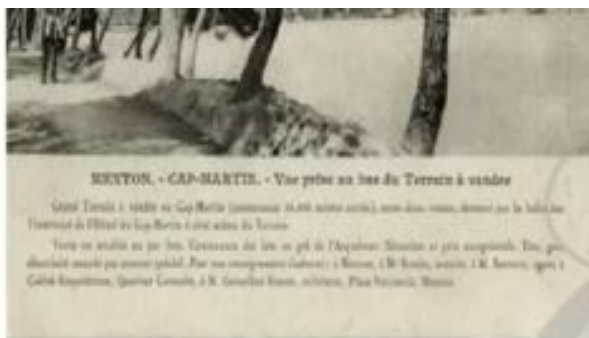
MENTON. - CAP-MARTIN. - Vue prise au bas du Terrain à vendre

Grand Terrain à vendre au Cap-Martin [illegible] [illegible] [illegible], entre deux routes, desservi par la ligne des Tramways de l'Hôtel du Cap-Martin à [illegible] du Terrain.

Vente en totalité ou par lots. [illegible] des lots au gré de l'Acquéreur. Situation et prix exceptionnels. Eau, gaz, électricité assurés par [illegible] spécial. Pour tous renseignements s'adresser : à Menton, à M. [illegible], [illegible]; à M. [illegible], agent à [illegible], Quartier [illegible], à M. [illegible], architecte, Place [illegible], Menton.